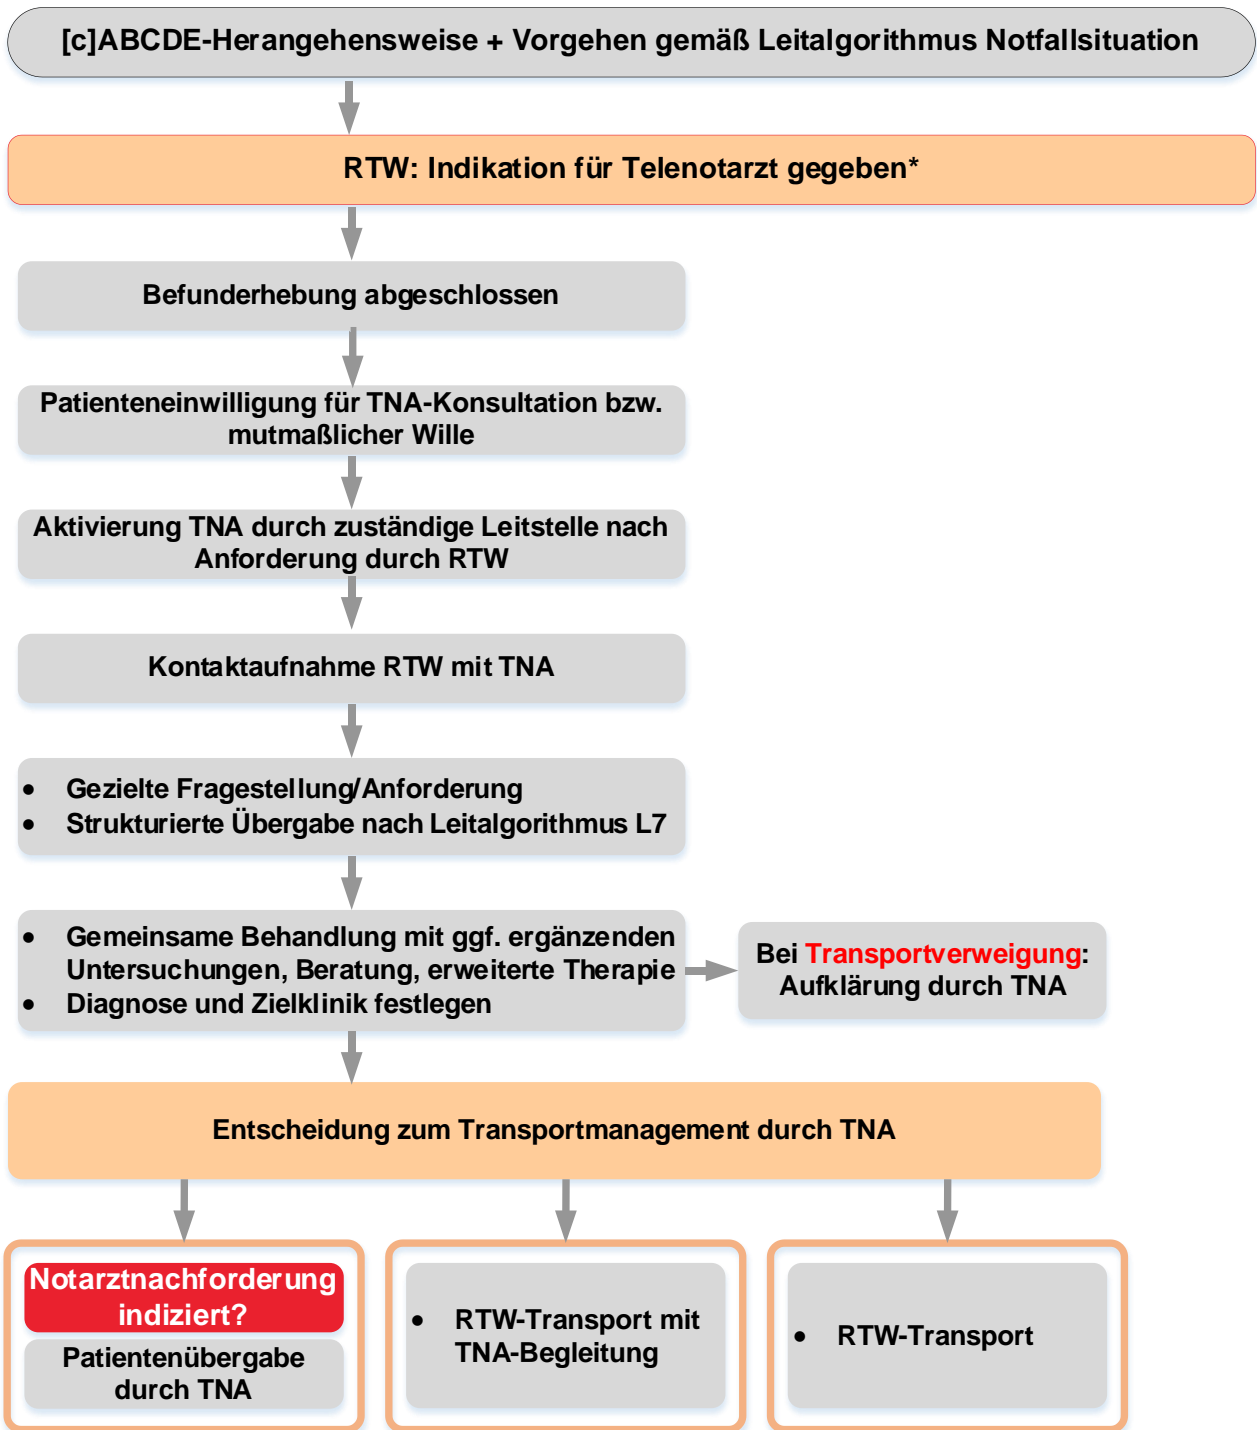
[c]ABCDE-Herangehensweise + Vorgehen gemäß Leitalgorithmus Notfallsituation

RTW: Indikation für Telenotarzt gegeben*

Befunderhebung abgeschlossen

Patienteneinwilligung für TNA-Konsultation bzw. mutmaßlicher Wille

Aktivierung TNA durch zuständige Leitstelle nach Anforderung durch RTW

Kontaktaufnahme RTW mit TNA

- Gezielte Fragestellung/Anforderung
- Strukturierte Übergabe nach Leitalgorithmus L7

- Gemeinsame Behandlung mit ggf. ergänzenden Untersuchungen, Beratung, erweiterte Therapie
- Diagnose und Zielklinik festlegen

Bei Transportverweigung: Aufklärung durch TNA

Entscheidung zum Transportmanagement durch TNA

Notarztnachforderung indiziert?

Patientenübergabe durch TNA

- RTW-Transport mit TNA-Begleitung

- RTW-Transport